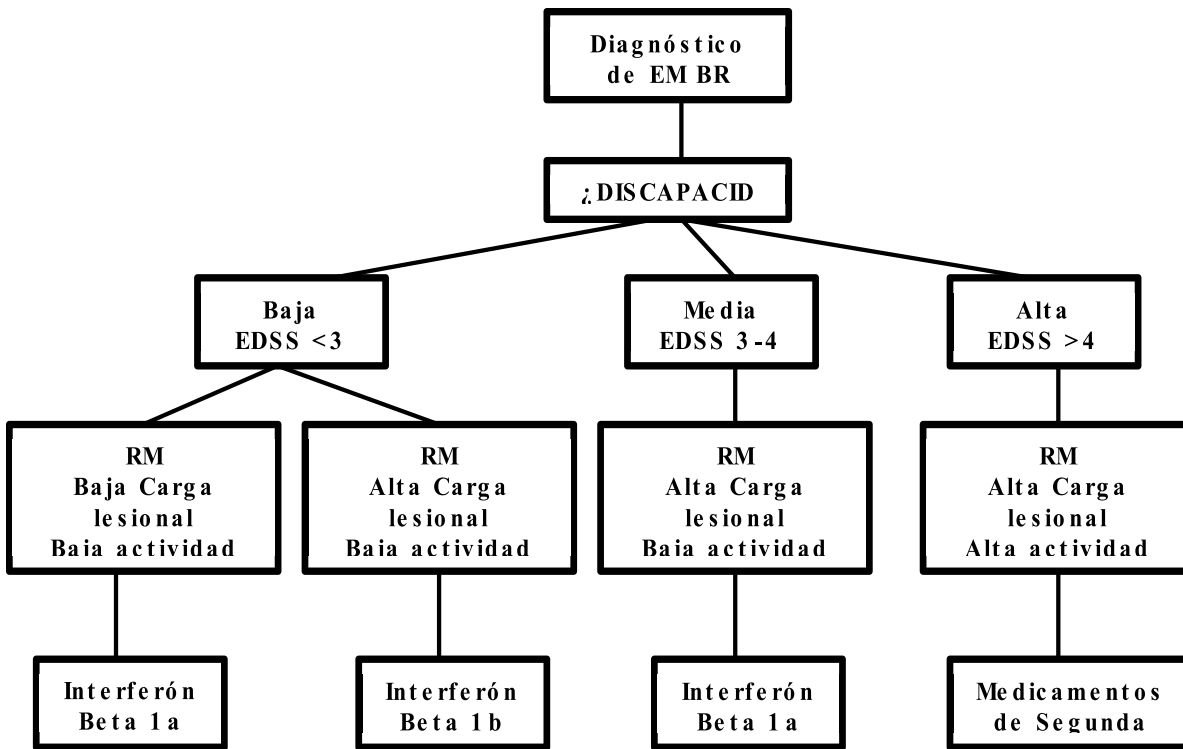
Diagnóstico de EM BR

¿DISCAPACID

Baja
EDSS <3

Media
EDSS 3-4

Alta
EDSS >4

RM
Baja Carga
lesional
Baia actividad

RM
Alta Carga
lesional
Baia actividad

RM
Alta Carga
lesional
Baia actividad

RM
Alta Carga
lesional
Alta actividad

Interferón
Beta 1a

Interferón
Beta 1b

Interferón
Beta 1a

Medicamentos
de Segunda